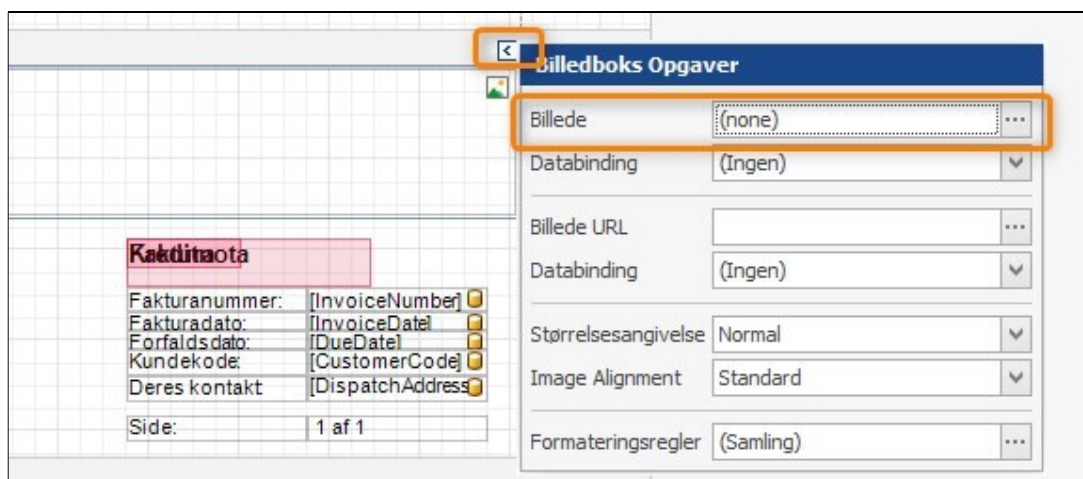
Billedboks Opgaver

| | |
|---|---|
| Billede | (none) |
| Databinding | (Ingen) |
| Billede URL | |
| Databinding | (Ingen) |
| Størrelsesangivelse | Normal |
| Image Alignment | Standard |
| Formateringsregler | (Samling) |

Kaktitnaota

| | |
|---|---|
| Fakturanummer: | [InvoiceNumber] |
| Fakturadato: | [InvoiceDate] |
| Forfaldsdato: | [DueDate] |
| Kundekode: | [CustomerCode] |
| Deres kontakt | [DispatchAddress |

| | |
|---|---|
| Side: | 1 af 1 |